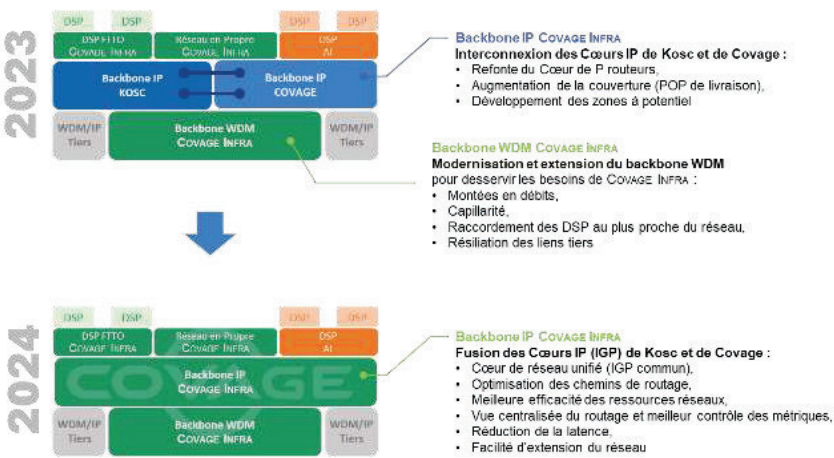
2023

DSP DSP DSP DSP

DSP FTTO COVAGE INFRA

Réseau en Propre COVAGE INFRA

DSP AI

Backbone IP KOSC

Backbone IP COVAGE

WDM/IP Tiers

Backbone WDM COVAGE INFRA

WDM/IP Tiers

Backbone IP COVAGE INFRA
Interconnexion des Cœurs IP de Kosc et de Covage :
• Refonte du Cœur de P routeurs,
• Augmentation de la couverture (POP de livraison),
• Développement des zones à potentiel

Backbone WDM COVAGE INFRA
Modernisation et extension du backbone WDM pour desservir les besoins de COVAGE INFRA :
• Montées en débits,
• Capillarité,
• Raccordement des DSP au plus proche du réseau,
• Résiliation des liens tiers

2024

DSP DSP DSP DSP

DSP FTTO COVAGE INFRA

Réseau en Propre COVAGE INFRA

DSP AI

COVAGE

Backbone IP COVAGE INFRA

WDM/IP Tiers

Backbone WDM COVAGE INFRA

WDM/IP Tiers

Backbone IP COVAGE INFRA
Fusion des Cœurs IP (IGP) de Kosc et de Covage :
• Cœur de réseau unifié (IGP commun),
• Optimisation des chemins de routage,
• Meilleure efficacité des ressources réseaux,
• Vue centralisée du routage et meilleur contrôle des métriques,
• Réduction de la latence,
• Facilité d'extension du réseau